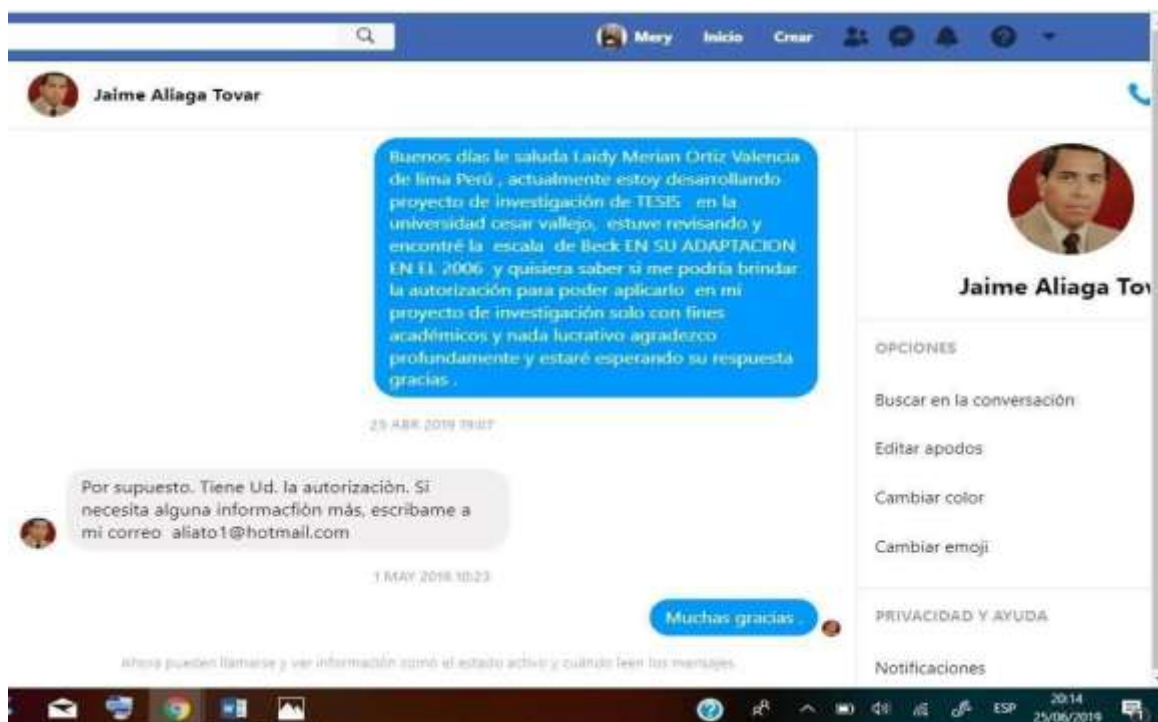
Mery Inicio Crear

Jaime Aliaga Tovar

Buenos días le saluda Laidy Merian Ortiz Valencia de lima Perú , actualmente estoy desarrollando proyecto de investigación de TESIS en la universidad cesar vallejo, estuve revisando y encontré la escala de Beck EN SU ADAPTACION EN EL 2006 y quisiera saber si me podría brindar la autorización para poder aplicarlo en mi proyecto de investigación solo con fines académicos y nada lucrativo agradezco profundamente y estaré esperando su respuesta gracias .

25 ABR 2019 19:07

Por supuesto. Tiene Ud. la autorización. Si necesita alguna informacfión más, escríbame a mi correo aliato1@hotmail.com

1 MAY 2019 10:23

Muchas gracias .

Ahora pueden llamarse y ver información como el estado activo y cuándo leen los mensajes.

Jaime Aliaga Tov

OPCIONES

Buscar en la conversación

Editar apodos

Cambiar color

Cambiar emoji

PRIVACIDAD Y AYUDA

Notificaciones

ESP 20:14 25/06/2019